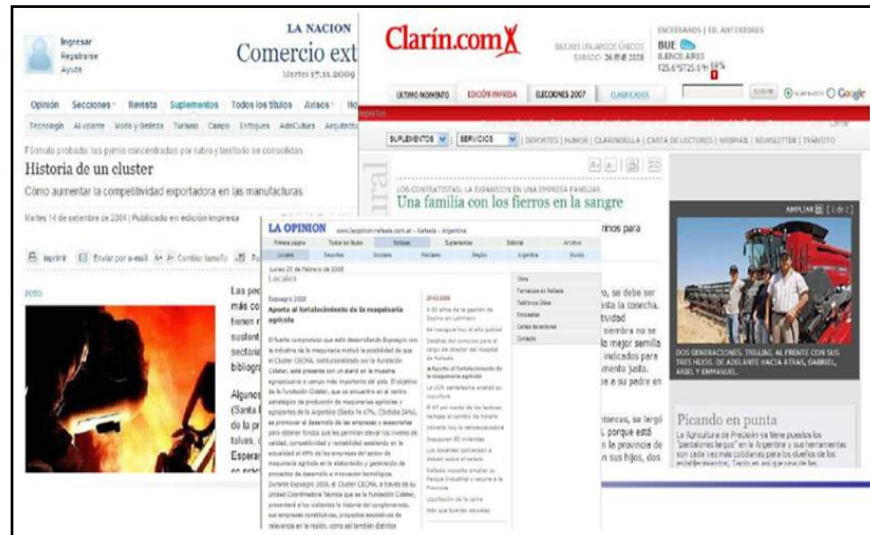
Ingresar
Registrarse
Ayuda

LA NACION
Comercio ext
Martes 17.11.2009

Opinión Secciones Revista Suplementos Todos los títulos Avisos

Tecnología Al volante Moda y Belleza Turismo Campo Enfoques AdnCultura

Fórmula probada: los países concentrados por rubro y territorio se consolidan

Historia de un cluster

Cómo aumentar la competitividad exportadora en las manufacturas

Martes 14 de septiembre de 2004 | Publicado en edición impresa

Imprimir Enviar por e-mail Cambiar tamaño

Las pe
más c
tienen
susten
sectori
bibliog

Algunos
(Santa
de la p
tolvas,
Esperan

Clarín.com

ÚLTIMO MOMENTO EDICIÓN IMPRESA ELECCIONES 2007 CLASIFICADOS

BUE
BUENOS AIRES

SUPLEMENTOS SERVICIOS DEPORTES | HUMOR | CLARINGRILLA | CARTA DE LECTORES | WEBMAIL | NEWSLETTER | TRÁNSITO

LOS CONTRATISTAS: LA EXPANSIÓN DE UNA EMPRESA FAMILIAR
Una familia con los fierros en la sangre

rinos para

, se debe ser
sta la cosecha.
tividad
siembra no se
mejor semilla
indicados para
mento justo.
a su padre en

ntonces, se largó
, porque está
la provincia de
sus hijos, dos

AMPLIAR

DOS GENERACIONES. TRUJILLO, AL FRENTE CON SUS TRES HIJOS. DE ADELANTE HACIA ATRÁS, GABRIEL, ARIEL Y EMMANUEL.

Picando en punta
La Agricultura de Precisión ya tiene puestos los "pantalones largos" en la Argentina y sus herramientas son cada vez más cotidianas para los dueños de los establecimientos.

LA OPINION www.laopinion-rafaela.com.ar - Rafaela - Argentina

Primera página Todas las títulos Noticias Suplementos Editorial Archivo
Locales Deportes Sociales Policiales Región Argentina Mundo

Lunes 25 de Febrero de 2008
Locales

Expoagro 2008
Apoyo al fortalecimiento de la maquinaria agrícola

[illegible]